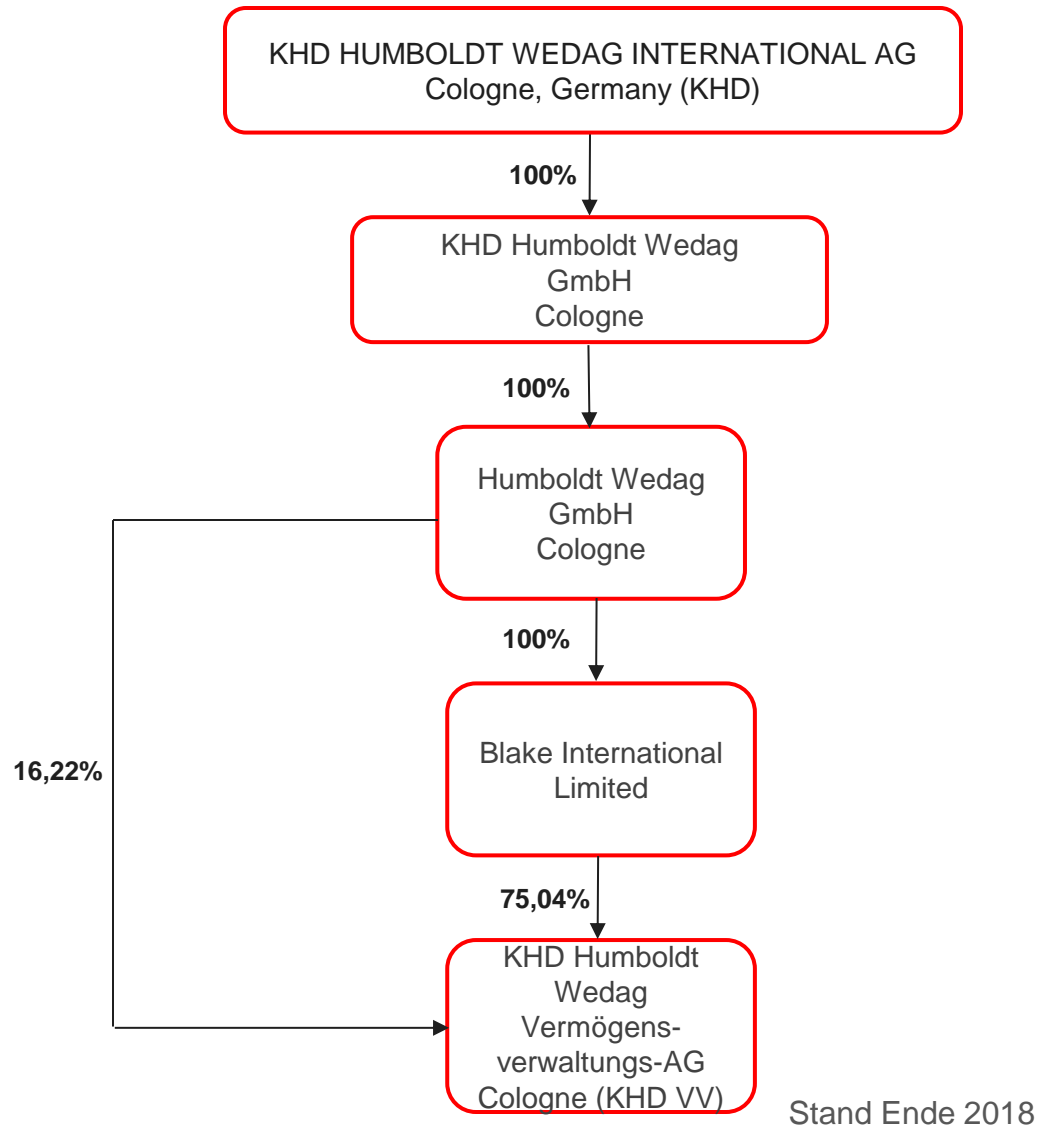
KHD HUMBOLDT WEDAG INTERNATIONAL AG
Cologne, Germany (KHD)

100%

KHD Humboldt Wedag
GmbH
Cologne

100%

Humboldt Wedag
GmbH
Cologne

100%

16,22%

Blake International
Limited

75,04%

KHD Humboldt
Wedag
Vermögens-
verwaltungs-AG
Cologne (KHD VV)

Stand Ende 2018